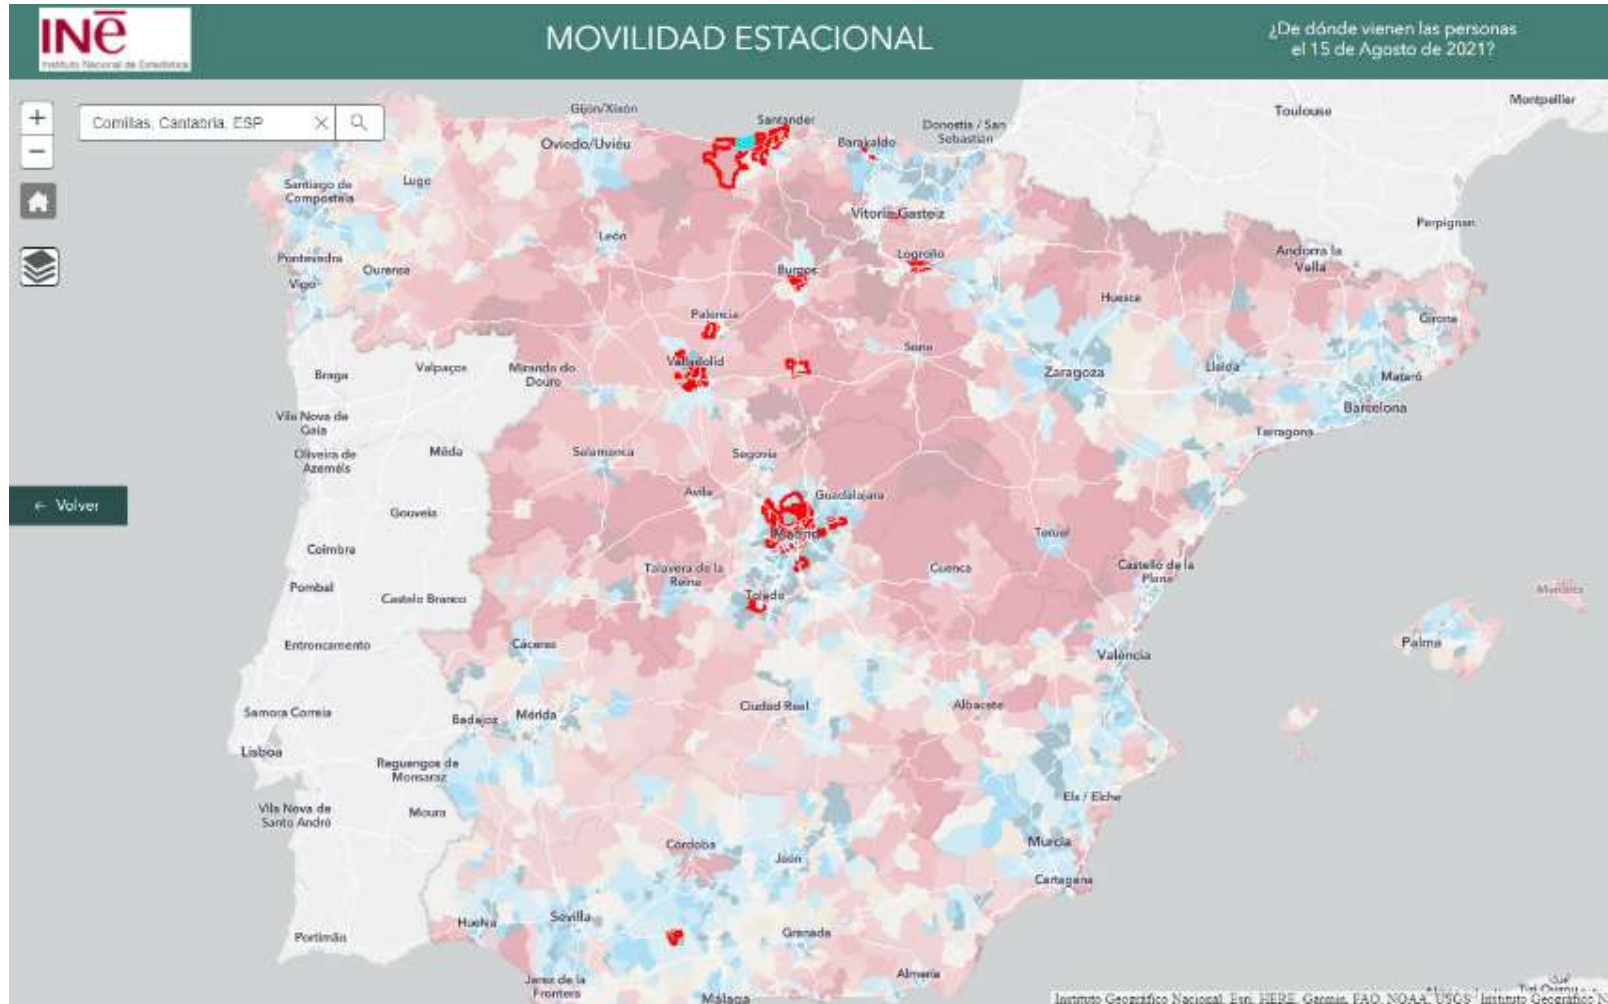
INE
Instituto Nacional de Estadística

MOVILIDAD ESTACIONAL

¿De dónde vienen las personas el 15 de Agosto de 2021?

+
−

Comillas, Cantabria, ESP

← Volver

Gijón/Xixón
Santander
Oviedo/Uviéu
Barakaldo
Donostia / San Sebastián
Toulouse
Montpellier
Santiago de Compostela
Lugo
Vitoria-Gasteiz
Perpignan
León
Pontevedra
Ourense
Logroño
Andorra la Vella
Vigo
Burgos
Huesca
Palencia
Girona
Soria
Braga
Valpaços
Miranda do Douro
Valladolid
Zaragoza
Lleida
Mataró
Barcelona
Vila Nova de Gaia
Tarragona
Oliveira de Azeméis
Mêda
Salamanca
Segovia
Gouveia
Ávila
Guadalajara
Coimbra
Madrid
Teruel
Talavera de la Reina
Cuenca
Castelló de la Plana
Pombal
Castelo Branco
Toledo
Menorca
Entroncamento
Cáceres
Palma
València
Samora Correia
Mérida
Badajoz
Ciudad Real
Albacete
Lisboa
Reguengos de Monsaraz
Vila Nova de Santo André
Moura
Elx / Elche
Murcia
Córdoba
Jaén
Cartagena
Huelva
Sevilla
Portimão
Granada
Almería
Jerez de la Frontera
Málaga

Instituto Geográfico Nacional, Esri, HERE, Garmin, FAO, NOAA, USGS, Instituto Geográfico N